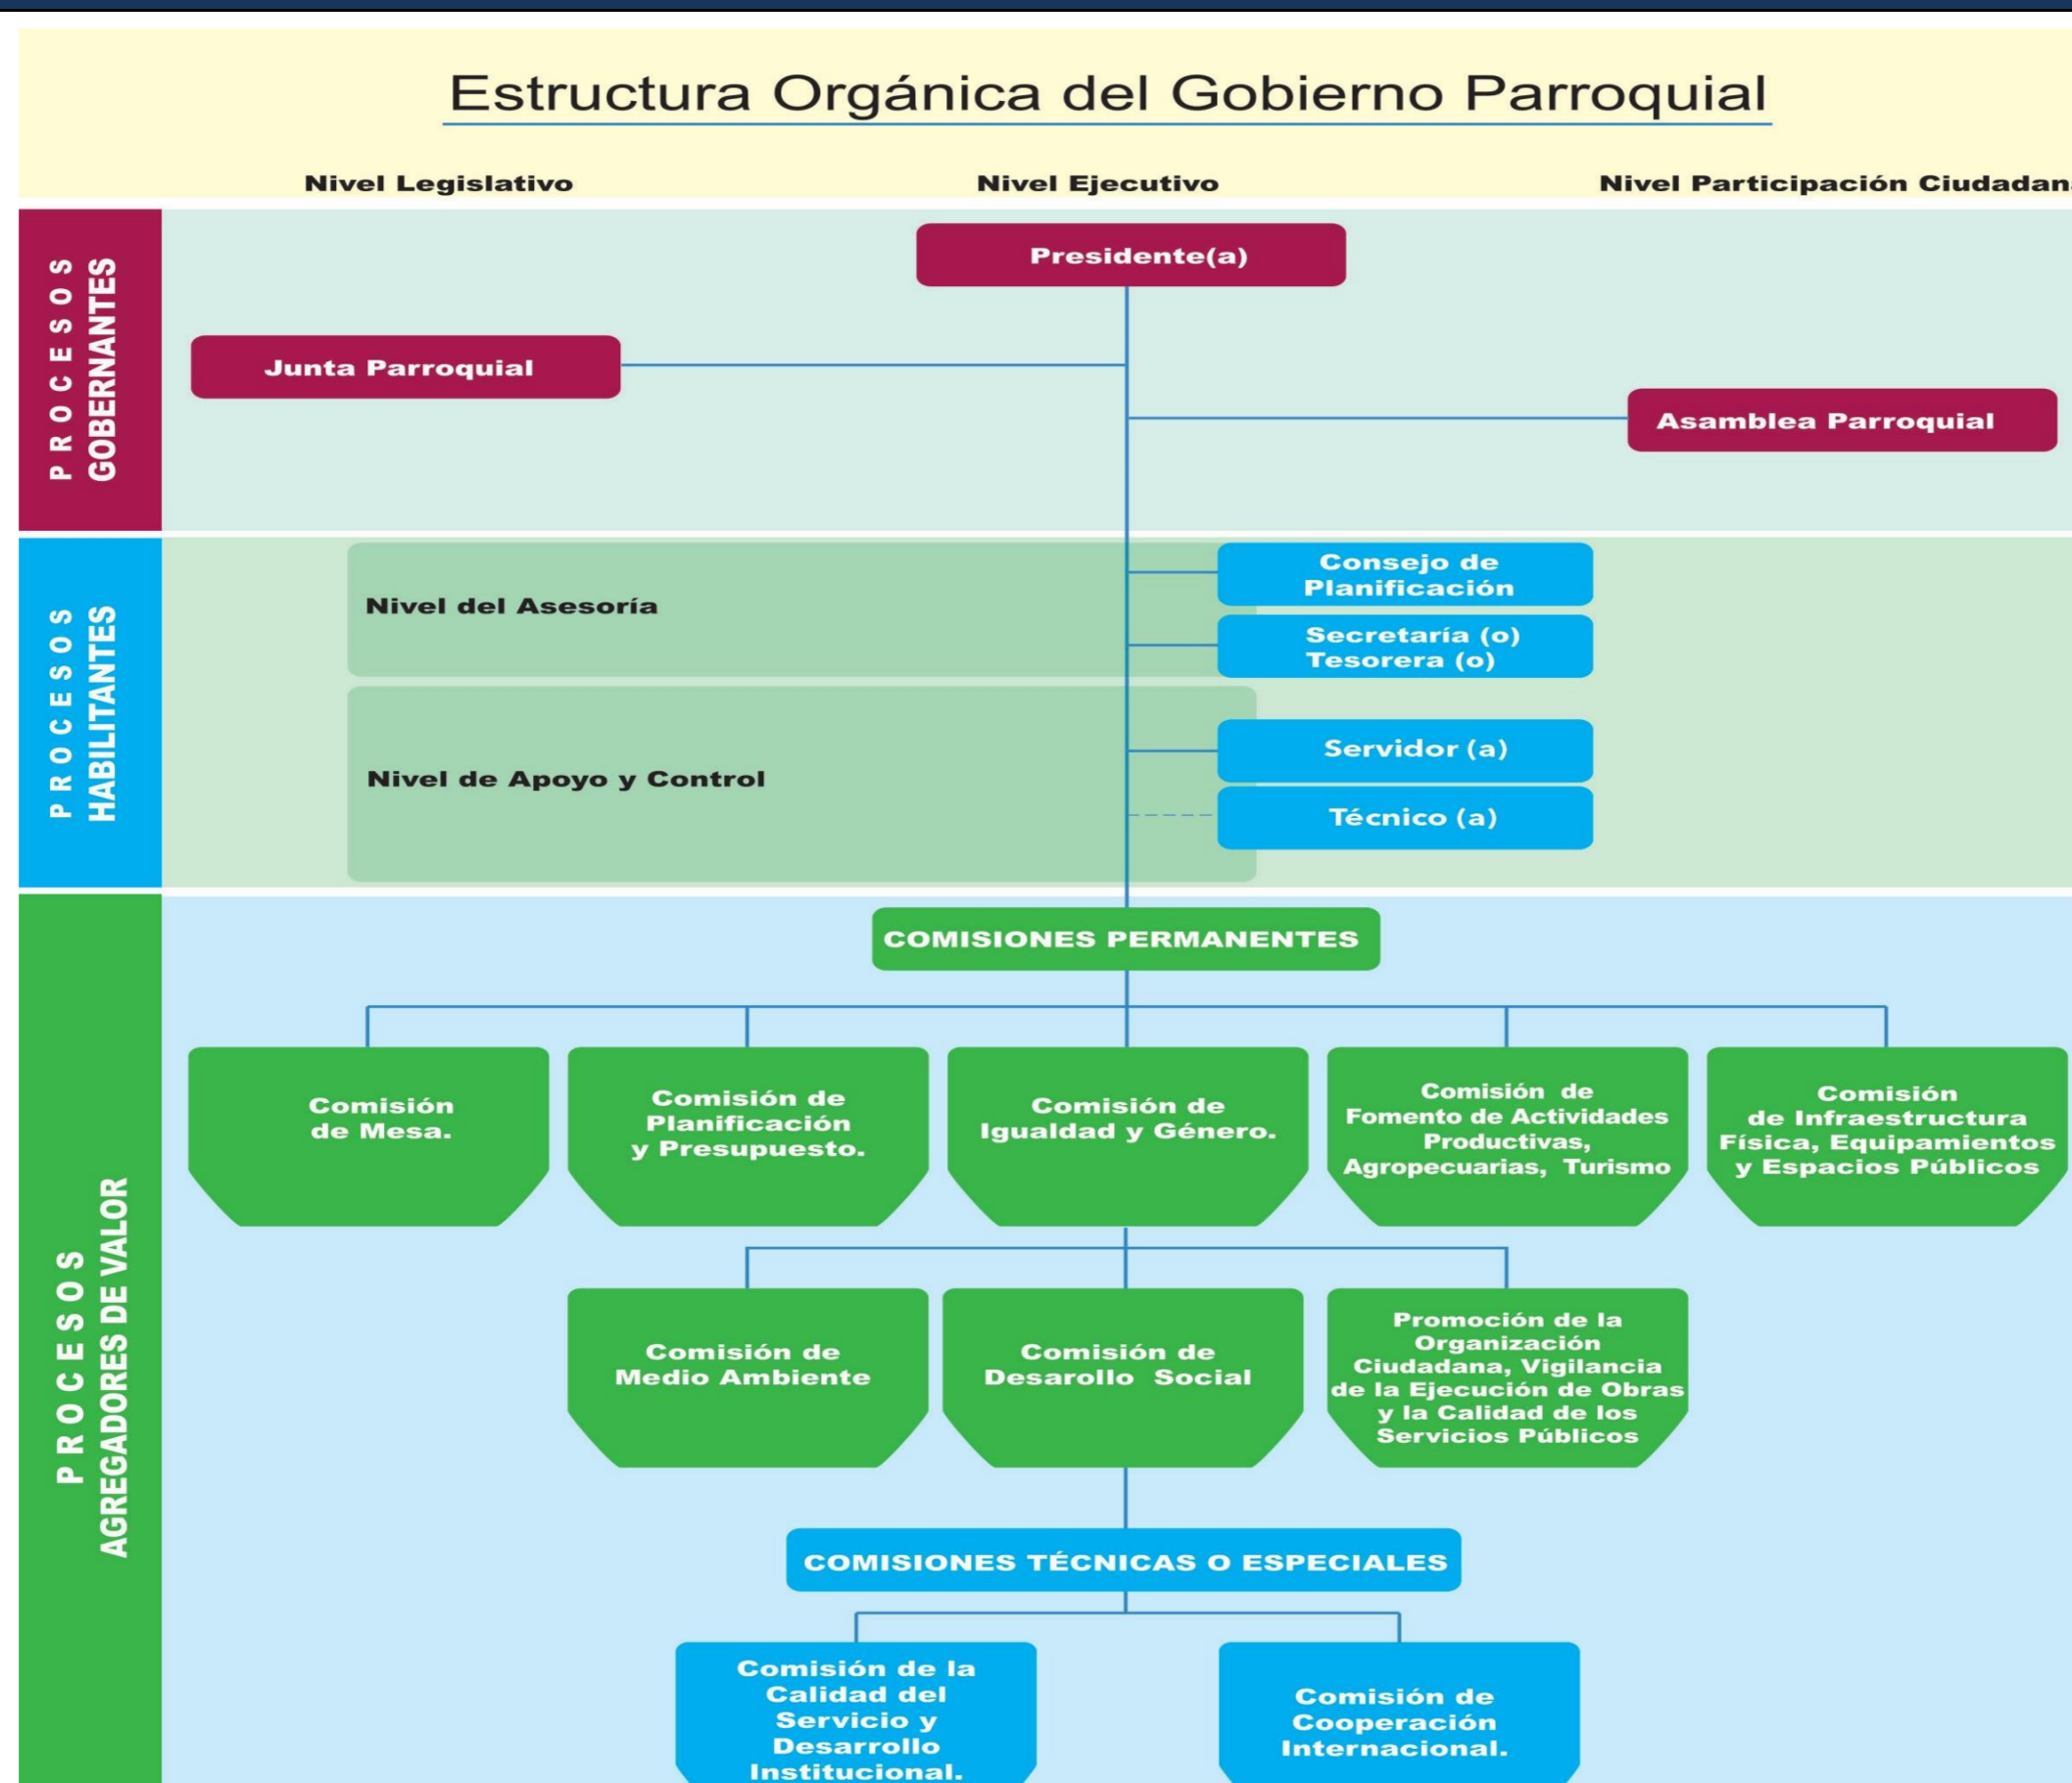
Estructura Orgánica del Gobierno Parroquial

Nivel Legislativo

Nivel Ejecutivo

Nivel Participación Ciudadan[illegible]

PROCESOS GOBERNANTES

Presidente(a)

Junta Parroquial

Asamblea Parroquial

PROCESOS HABILITANTES

Nivel del Asesoría

Consejo de Planificación

Secretaría (o) Tesorera (o)

Nivel de Apoyo y Control

Servidor (a)

Técnico (a)

PROCESOS AGREGADORES DE VALOR

COMISIONES PERMANENTES

Comisión de Mesa.

Comisión de Planificación y Presupuesto.

Comisión de Igualdad y Género.

Comisión de Fomento de Actividades Productivas, Agropecuarias, Turismo

Comisión de Infraestructura Física, Equipamientos y Espacios Públicos

Comisión de Medio Ambiente

Comisión de Desarollo Social

Promoción de la Organización Ciudadana, Vigilancia de la Ejecución de Obras y la Calidad de los Servicios Públicos

COMISIONES TÉCNICAS O ESPECIALES

Comisión de la Calidad del Servicio y Desarrollo Institucional.

Comisión de Cooperación Internacional.